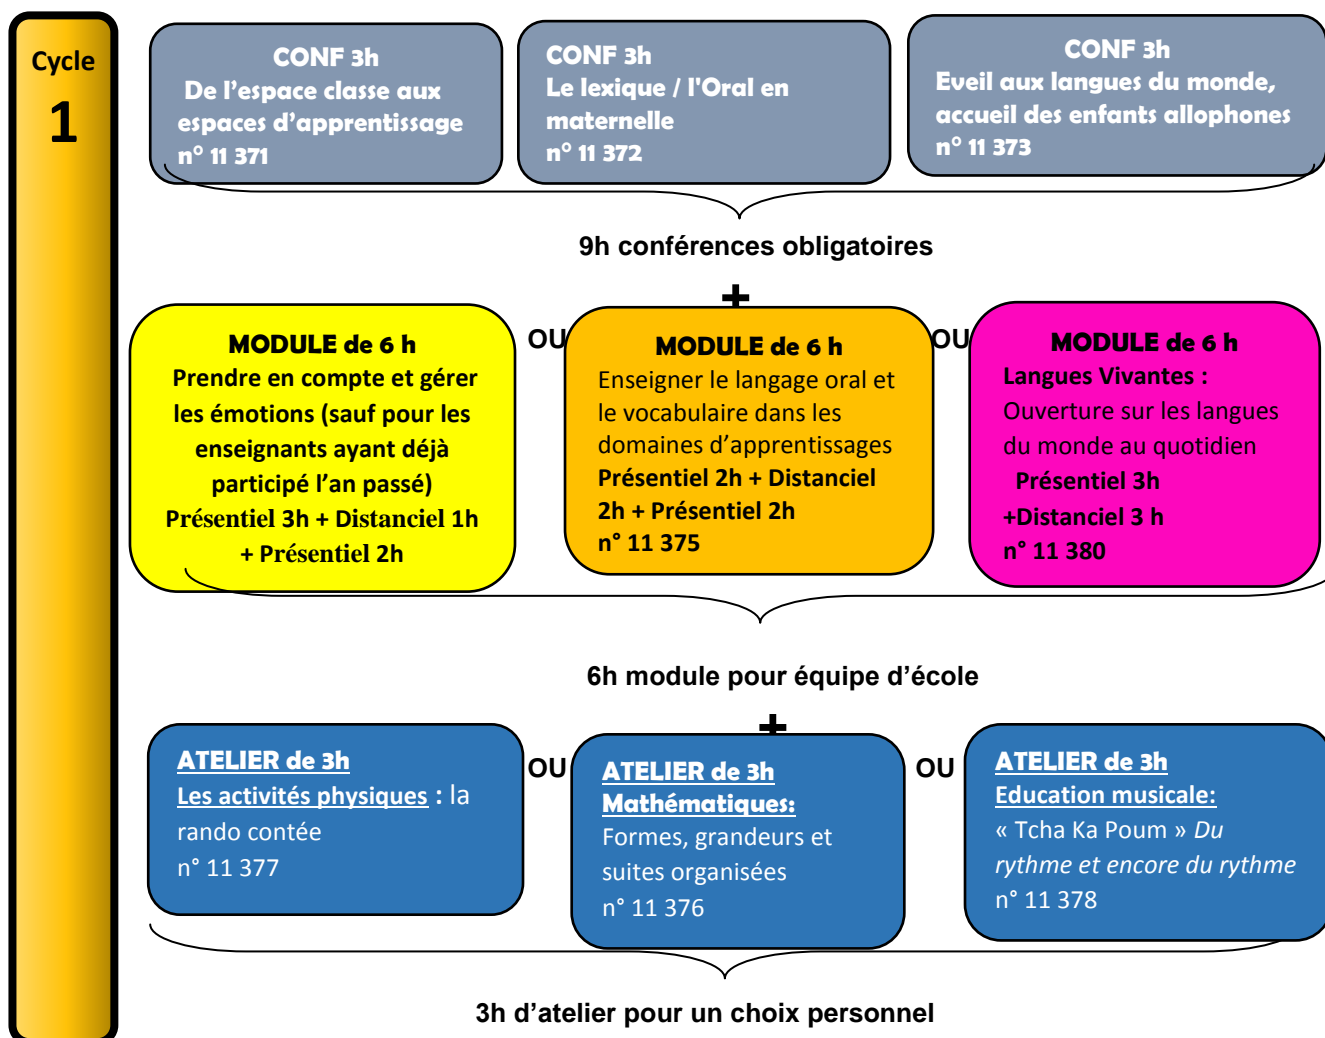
Cycle 1

CONF 3h
De l'espace classe aux espaces d'apprentissage
n° 11 371

CONF 3h
Le lexique / l'Oral en maternelle
n° 11 372

CONF 3h
Eveil aux langues du monde, accueil des enfants allophones
n° 11 373

9h conférences obligatoires

+

MODULE de 6 h
Prendre en compte et gérer les émotions (sauf pour les enseignants ayant déjà participé l'an passé)
Présentiel 3h + Distanciel 1h + Présentiel 2h

OU

MODULE de 6 h
Enseigner le langage oral et le vocabulaire dans les domaines d'apprentissages
Présentiel 2h + Distanciel 2h + Présentiel 2h
n° 11 375

OU

MODULE de 6 h
Langues Vivantes :
Ouverture sur les langues du monde au quotidien
Présentiel 3h
+Distanciel 3 h
n° 11 380

6h module pour équipe d'école

+

ATELIER de 3h
Les activités physiques : la rando contée
n° 11 377

OU

ATELIER de 3h
Mathématiques:
Formes, grandeurs et suites organisées
n° 11 376

OU

ATELIER de 3h
Education musicale:
« Tcha Ka Poum » Du rythme et encore du rythme
n° 11 378

3h d'atelier pour un choix personnel